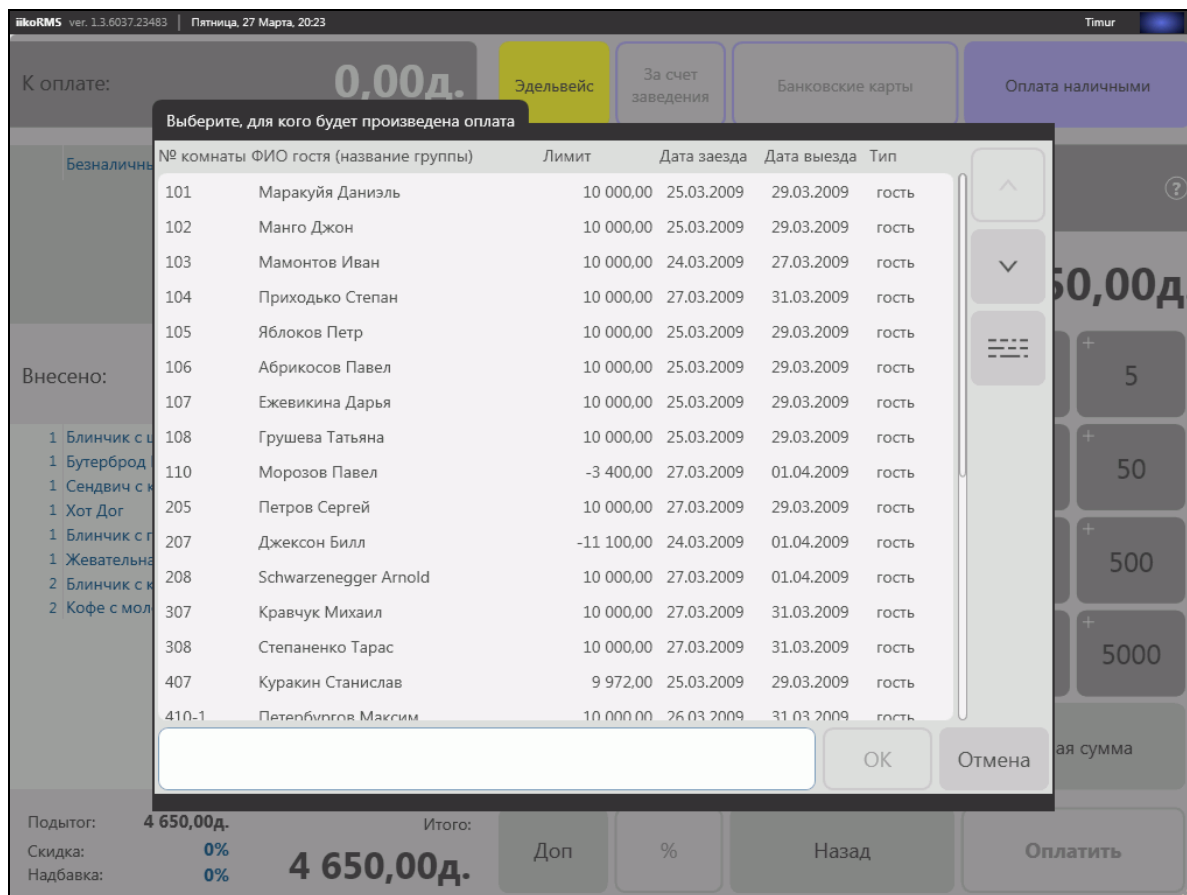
iikoRMS ver. 1.3.6037.23483 | Пятница, 27 Марта, 20:23 Timur

К оплате: 0,00д.

Эдельвейс | За счет заведения | Банковские карты | Оплата наличными

Безналичн

Выберите, для кого будет произведена оплата

| № комнаты | ФИО гостя (название группы) | Лимит | Дата заезда | Дата выезда | Тип |
|---|---|---|---|---|---|
| 101 | Маракуйя Даниэль | 10 000,00 | 25.03.2009 | 29.03.2009 | гость |
| 102 | Манго Джон | 10 000,00 | 25.03.2009 | 29.03.2009 | гость |
| 103 | Мамонтов Иван | 10 000,00 | 24.03.2009 | 27.03.2009 | гость |
| 104 | Приходько Степан | 10 000,00 | 27.03.2009 | 31.03.2009 | гость |
| 105 | Яблоков Петр | 10 000,00 | 25.03.2009 | 29.03.2009 | гость |
| 106 | Абрикосов Павел | 10 000,00 | 25.03.2009 | 29.03.2009 | гость |
| 107 | Ежевикина Дарья | 10 000,00 | 25.03.2009 | 29.03.2009 | гость |
| 108 | Грушева Татьяна | 10 000,00 | 25.03.2009 | 29.03.2009 | гость |
| 110 | Морозов Павел | -3 400,00 | 27.03.2009 | 01.04.2009 | гость |
| 205 | Петров Сергей | 10 000,00 | 27.03.2009 | 29.03.2009 | гость |
| 207 | Джексон Билл | -11 100,00 | 24.03.2009 | 01.04.2009 | гость |
| 208 | Schwarzenegger Arnold | 10 000,00 | 27.03.2009 | 01.04.2009 | гость |
| 307 | Кравчук Михаил | 10 000,00 | 27.03.2009 | 31.03.2009 | гость |
| 308 | Степаненко Тарас | 10 000,00 | 27.03.2009 | 31.03.2009 | гость |
| 407 | Куракин Станислав | 9 972,00 | 25.03.2009 | 29.03.2009 | гость |
| 410-1 | Петербургов Максим | 10 000,00 | 26.03.2009 | 31.03.2009 | гость |

OK Отмена

50,00д

Внесено:

1 Блинчик с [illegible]
1 Бутерброд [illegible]
1 Сендвич с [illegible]
1 Хот Дог
1 Блинчик с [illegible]
1 Жевательна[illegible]
2 Блинчик с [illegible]
2 Кофе с мол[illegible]

+ 5
+ 50
+ 500
+ 5000

ая сумма

Подытог: 4 650,00д.
Скидка: 0%
Надбавка: 0%
Итого: 4 650,00д.

Доп | % | Назад | Оплатить